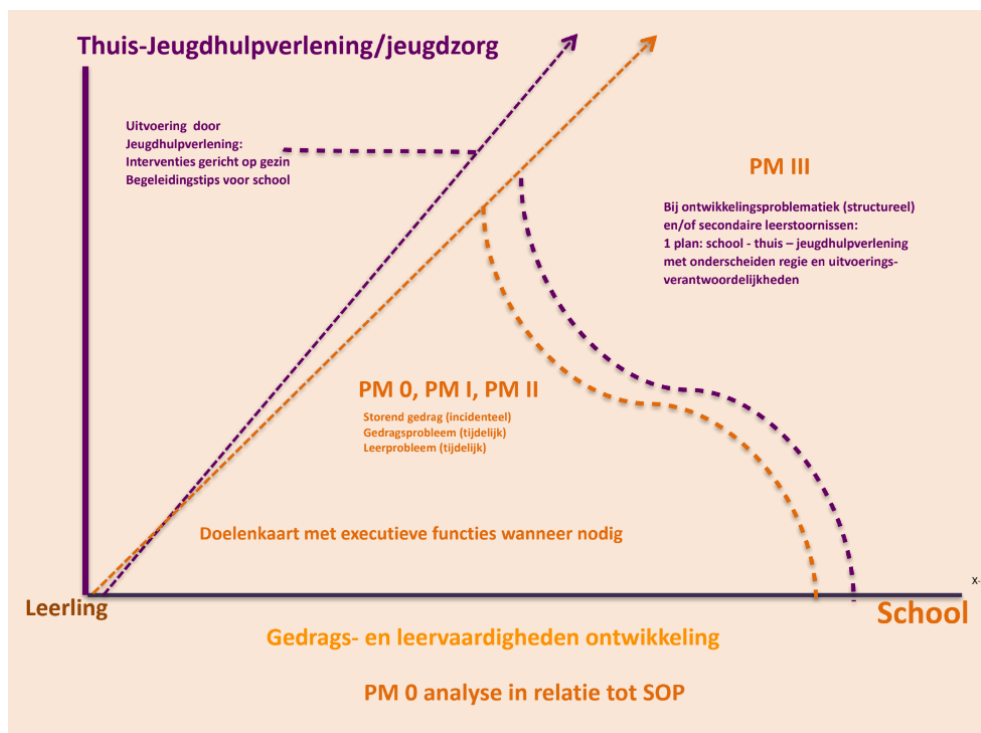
Thuis-Jeugdhulpverlening/jeugdzorg

Uitvoering door Jeugdhulpverlening:
Interventies gericht op gezin
Begeleidingstips voor school

PM III

Bij ontwikkelingsproblematiek (structureel) en/of secondaire leerstoornissen:
1 plan: school - thuis – jeugdhulpverlening met onderscheiden regie en uitvoeringsverantwoordelijkheden

PM 0, PM I, PM II

Storend gedrag (incidenteel)
Gedragsprobleem (tijdelijk)
Leerprobleem (tijdelijk)

Doelenkaart met executieve functies wanneer nodig

x-

Leerling

School

Gedrags- en leervaardigheden ontwikkeling

PM 0 analyse in relatie tot SOP